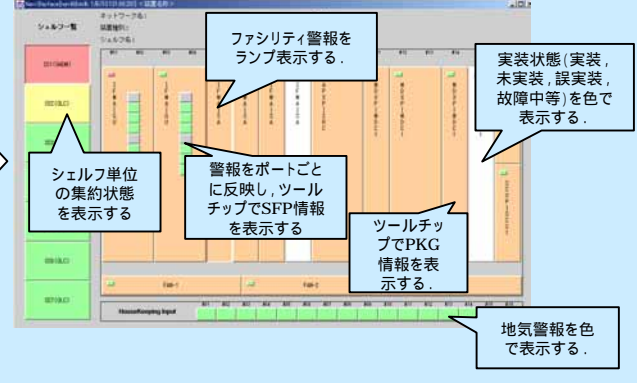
シェルフ一覧

ネットワーク名：
装置種別：
シェルフ名：

ファシリティ警報をランプ表示する．

実装状態(実装，未実装，誤実装，故障中等)を色で表示する．

シェルフ単位の集約状態を表示する

警報をポートごとに反映し，ツールチップでSFP情報を表示する

ツールチップでPKG情報を表示する．

Fan-1

Fan-2

HouseKeeping Input

地気警報を色で表示する．